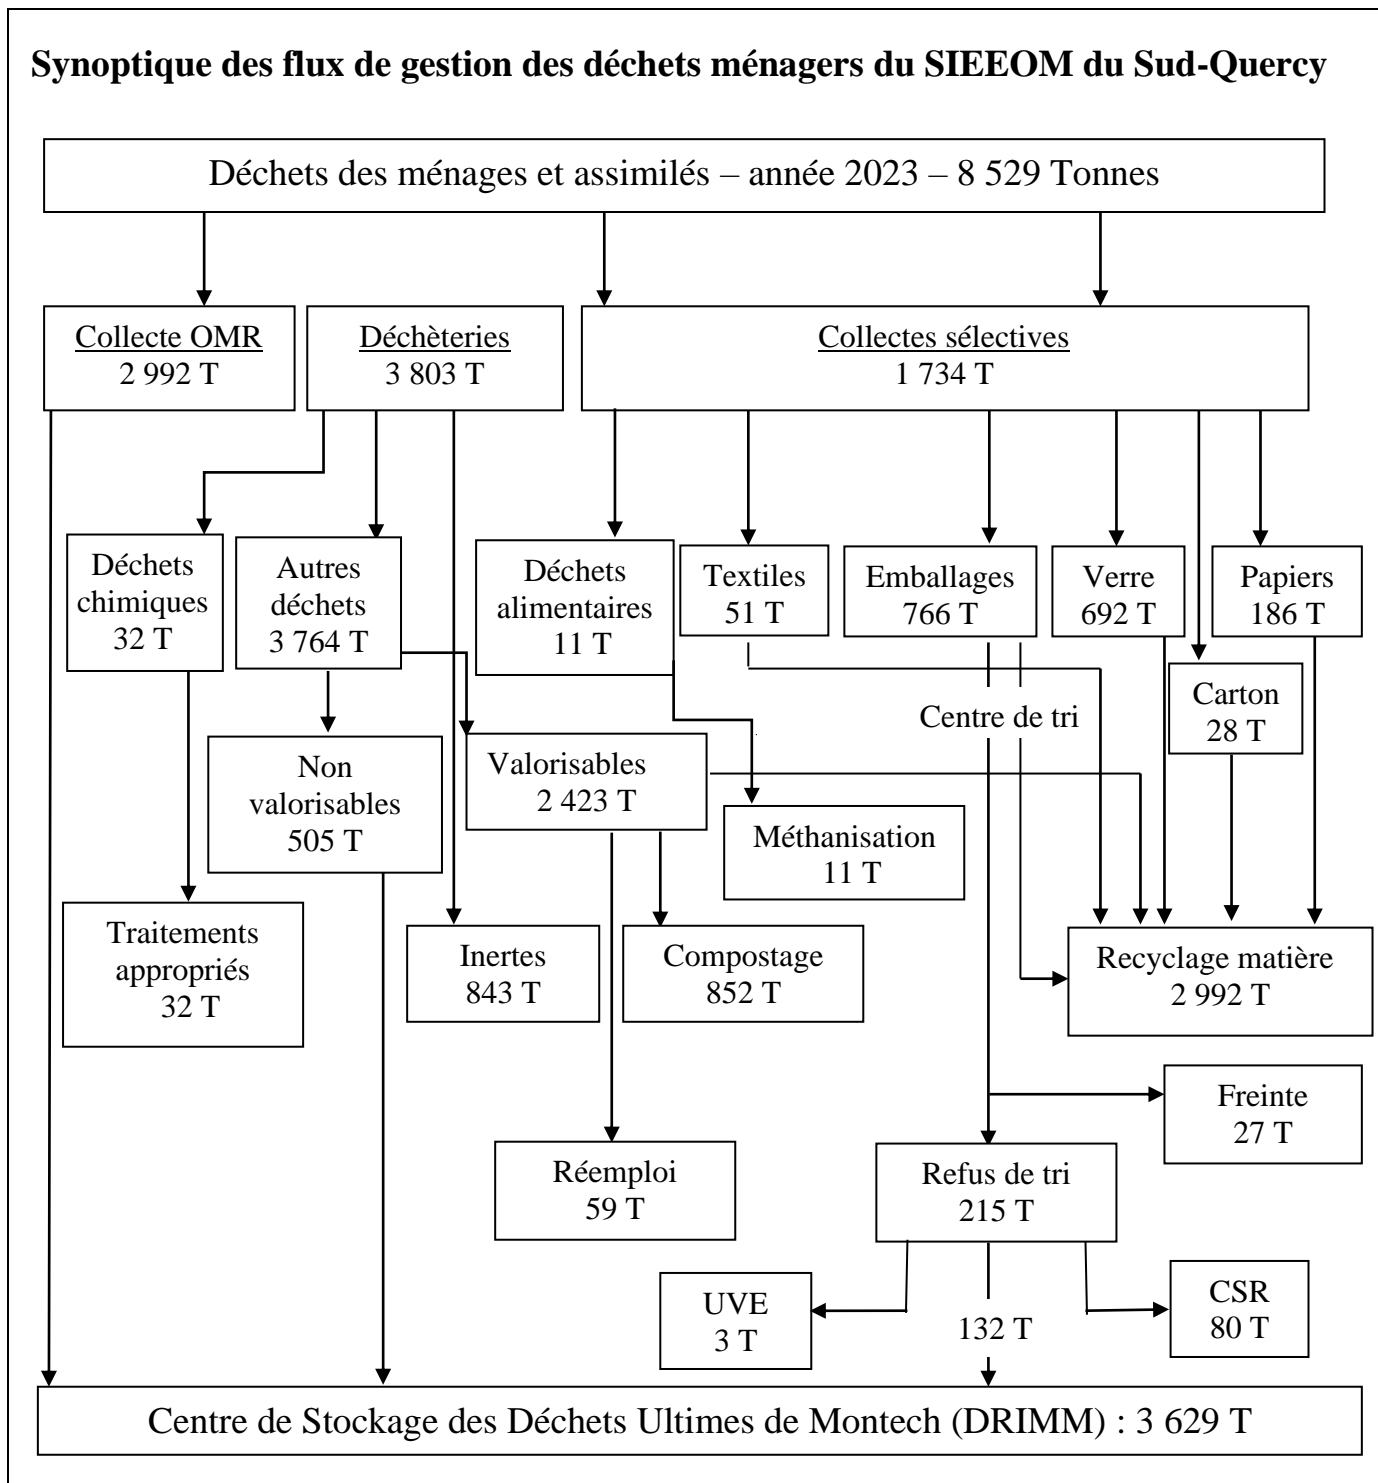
**Synoptique des flux de gestion des déchets ménagers du SIEEOM du Sud-Quercy**

Déchets des ménages et assimilés – année 2023 – 8 529 Tonnes

Collecte OMR
2 992 T

Déchèteries
3 803 T

Collectes sélectives
1 734 T

Déchets chimiques
32 T

Autres déchets
3 764 T

Déchets alimentaires
11 T

Textiles
51 T

Emballages
766 T

Verre
692 T

Papiers
186 T

Carton
28 T

Centre de tri

Non valorisables
505 T

Valorisables
2 423 T

Méthanisation
11 T

Traitements appropriés
32 T

Inertes
843 T

Compostage
852 T

Recyclage matière
2 992 T

Freinte
27 T

Réemploi
59 T

Refus de tri
215 T

UVE
3 T

132 T

CSR
80 T

Centre de Stockage des Déchets Ultimes de Montech (DRIMM) : 3 629 T